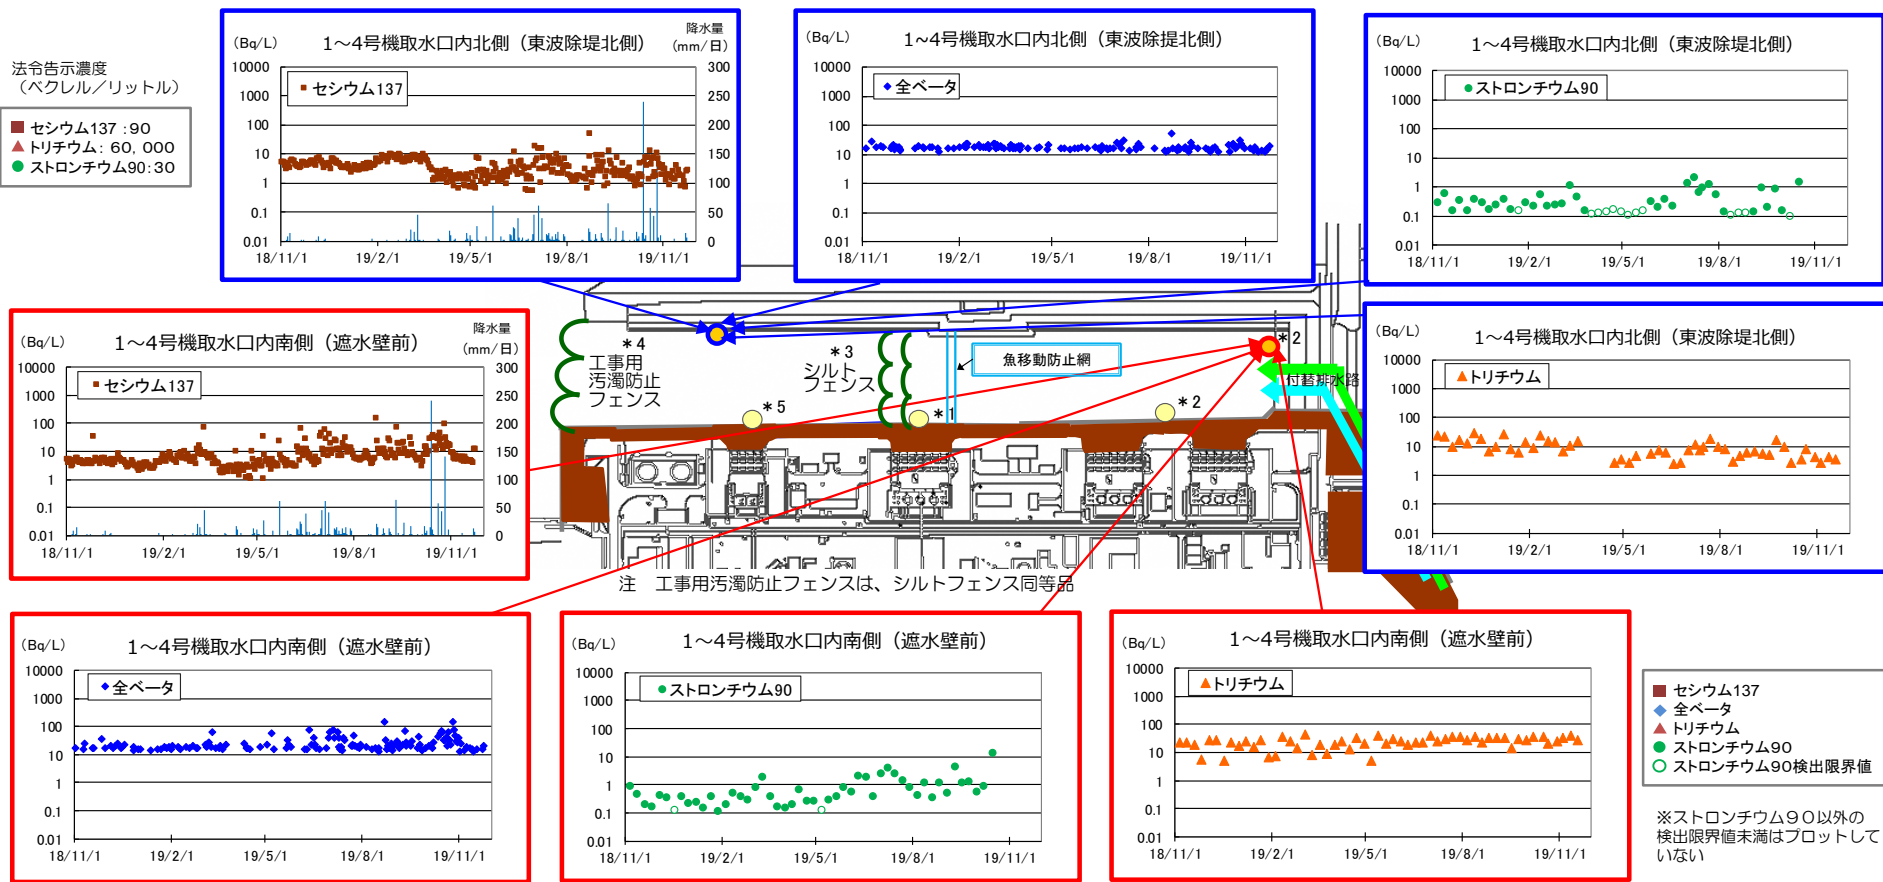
法令告示濃度
（ベクレル／リットル）

セシウム137：90
トリチウム：60，000
ストロンチウム90：30

(Bq/L) 1～4号機取水口内北側（東波除堤北側） 降水量 (mm/日)
セシウム137
10000 1000 100 10 1 0.1 0.01
300 250 200 150 100 50 0
18/11/1 19/2/1 19/5/1 19/8/1 19/11/1

(Bq/L) 1～4号機取水口内北側（東波除堤北側）
全ベータ
10000 1000 100 10 1 0.1 0.01
18/11/1 19/2/1 19/5/1 19/8/1 19/11/1

(Bq/L) 1～4号機取水口内北側（東波除堤北側）
ストロンチウム90
10000 1000 100 10 1 0.1 0.01
18/11/1 19/2/1 19/5/1 19/8/1 19/11/1

(Bq/L) 1～4号機取水口内南側（遮水壁前） 降水量 (mm/日)
セシウム137
10000 1000 100 10 1 0.1 0.01
300 250 200 150 100 50 0
18/11/1 19/2/1 19/5/1 19/8/1 19/11/1

＊4
工事用
汚濁防止
フェンス
＊5
＊3
シルト
フェンス
＊1
魚移動防止網
＊2
＊2
付替排水路

注 工事用汚濁防止フェンスは、シルトフェンス同等品

(Bq/L) 1～4号機取水口内北側（東波除堤北側）
トリチウム
10000 1000 100 10 1 0.1 0.01
18/11/1 19/2/1 19/5/1 19/8/1 19/11/1

(Bq/L) 1～4号機取水口内南側（遮水壁前）
全ベータ
10000 1000 100 10 1 0.1 0.01
18/11/1 19/2/1 19/5/1 19/8/1 19/11/1

(Bq/L) 1～4号機取水口内南側（遮水壁前）
ストロンチウム90
10000 1000 100 10 1 0.1 0.01
18/11/1 19/2/1 19/5/1 19/8/1 19/11/1

(Bq/L) 1～4号機取水口内南側（遮水壁前）
トリチウム
10000 1000 100 10 1 0.1 0.01
18/11/1 19/2/1 19/5/1 19/8/1 19/11/1

セシウム137
全ベータ
トリチウム
ストロンチウム90
ストロンチウム90検出限界値

※ストロンチウム９０以外の検出限界値未満はプロットしていない